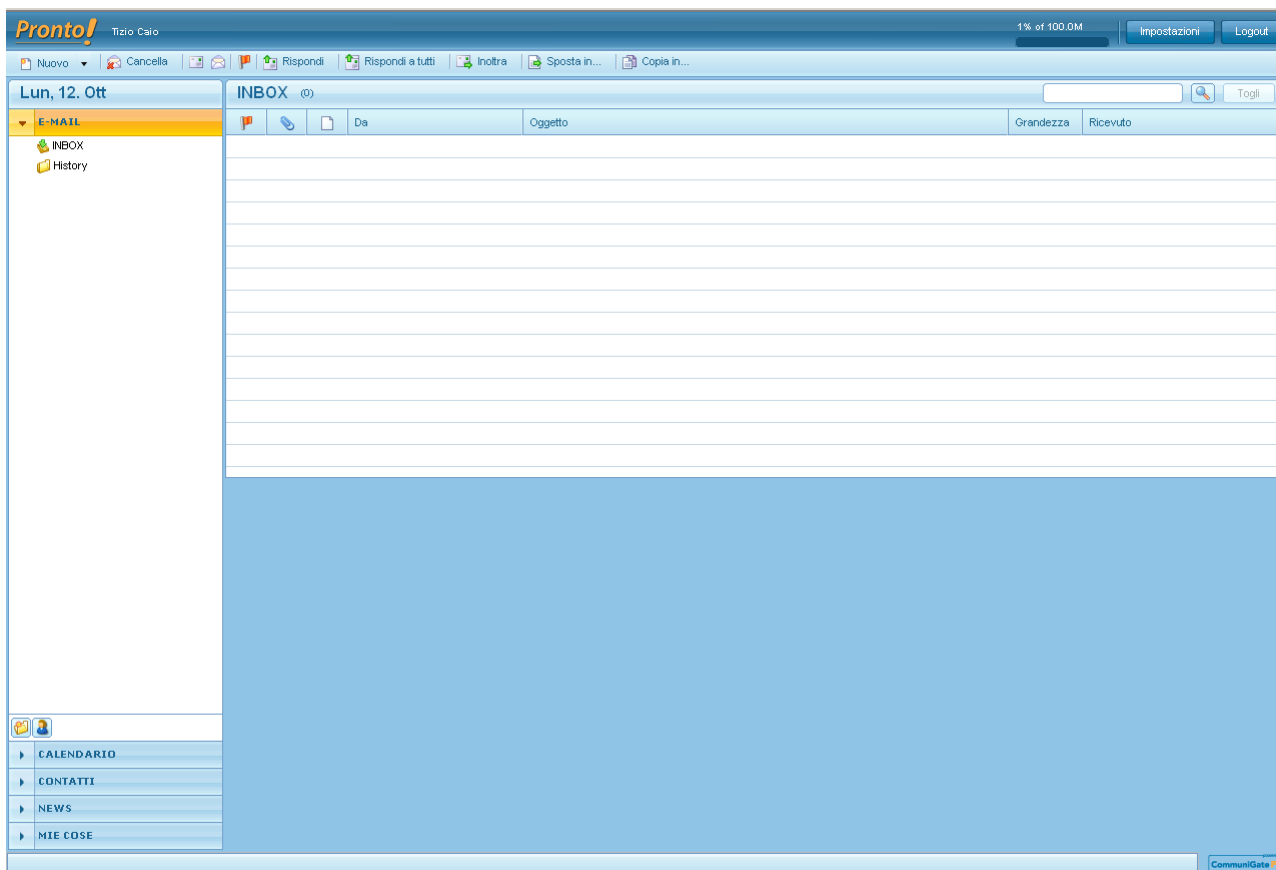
Pronto! Tizio Caio

1% of 100.0M

Impostazioni

Logout

Nuovo

Cancella

Rispondi

Rispondi a tutti

Inoltra

Sposta in...

Copia in...

Lun, 12. Ott

INBOX (0)

Togli

E-MAIL

INBOX

History

| | | | Da | Oggetto | Grandezza | Ricevuto |
|---|---|---|---|---|---|---|

CALENDARIO

CONTATTI

NEWS

MIE COSE

CommuniGate